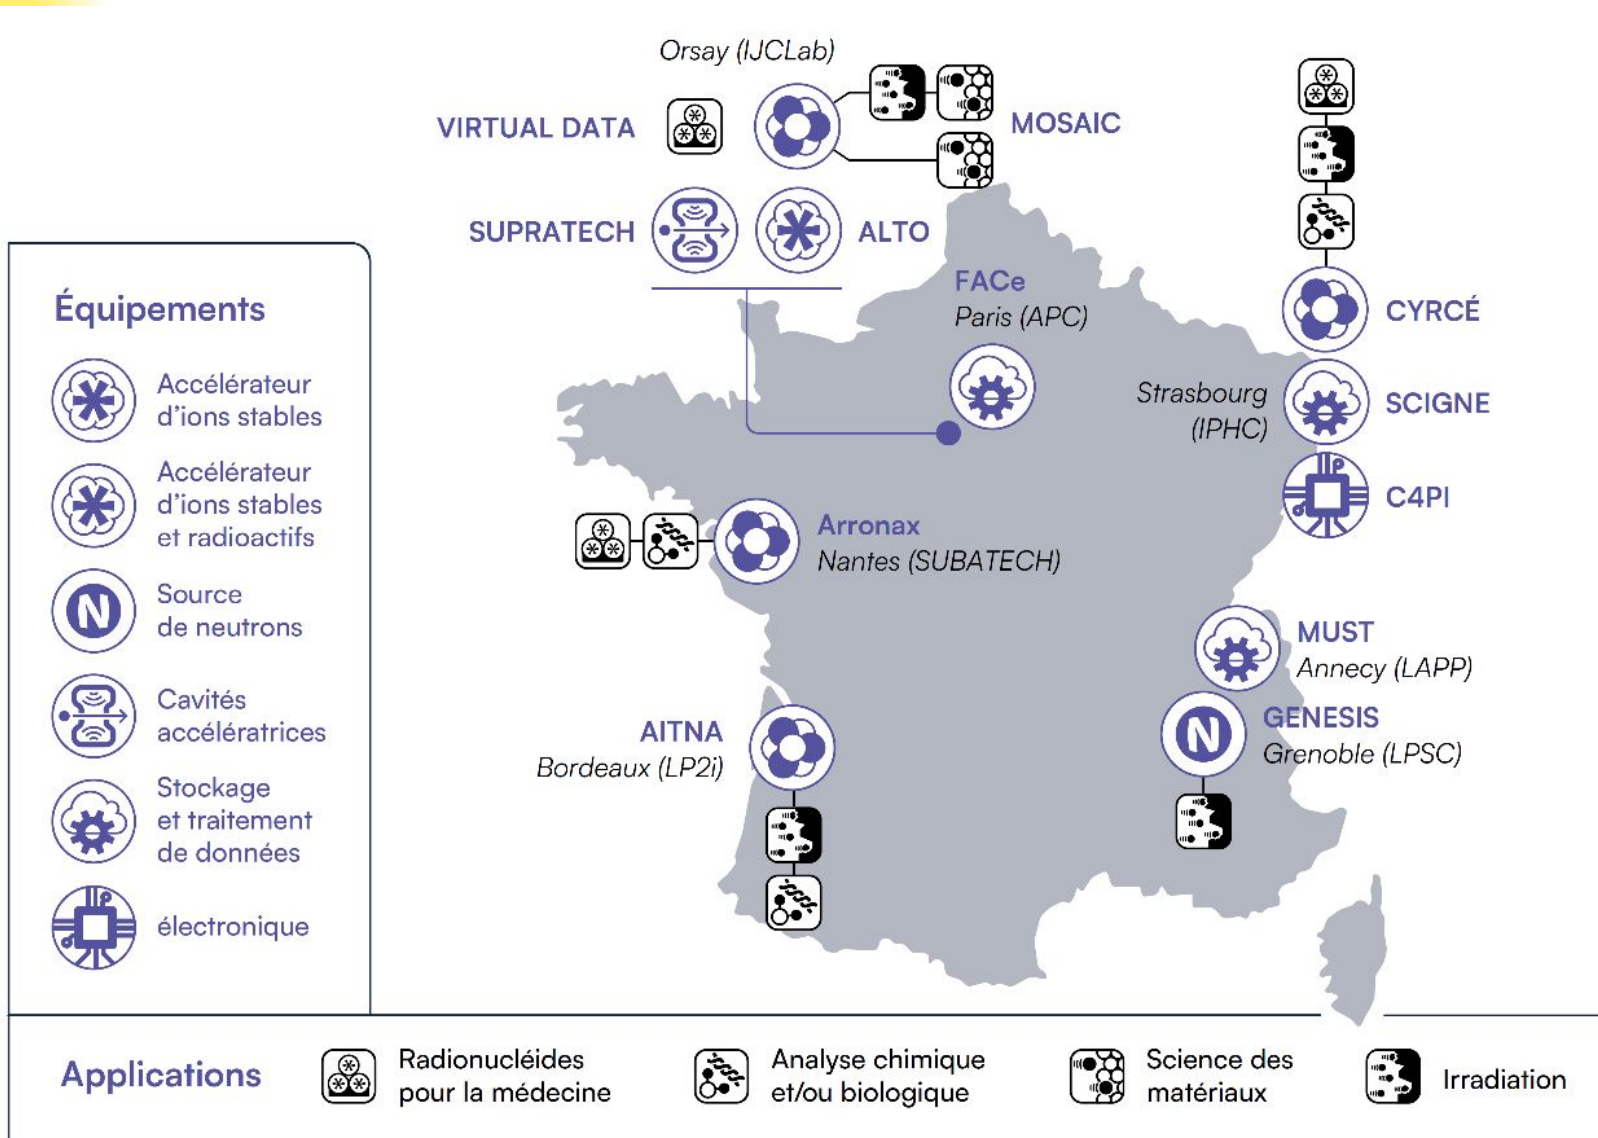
Orsay (IJCLab)

VIRTUAL DATA

MOSAIC

SUPRATECH

ALTO

FACe
Paris (APC)

CYRCÉ

Strasbourg (IPHC)

SCIGNE

C4PI

Arronax
Nantes (SUBATECH)

MUST
Annecy (LAPP)

GENESIS
Grenoble (LPSC)

AITNA
Bordeaux (LP2i)

Équipements

Accélérateur d'ions stables

Accélérateur d'ions stables et radioactifs

Source de neutrons

Cavités accélératrices

Stockage et traitement de données

électronique

Applications

Radionucléides pour la médecine

Analyse chimique et/ou biologique

Science des matériaux

Irradiation